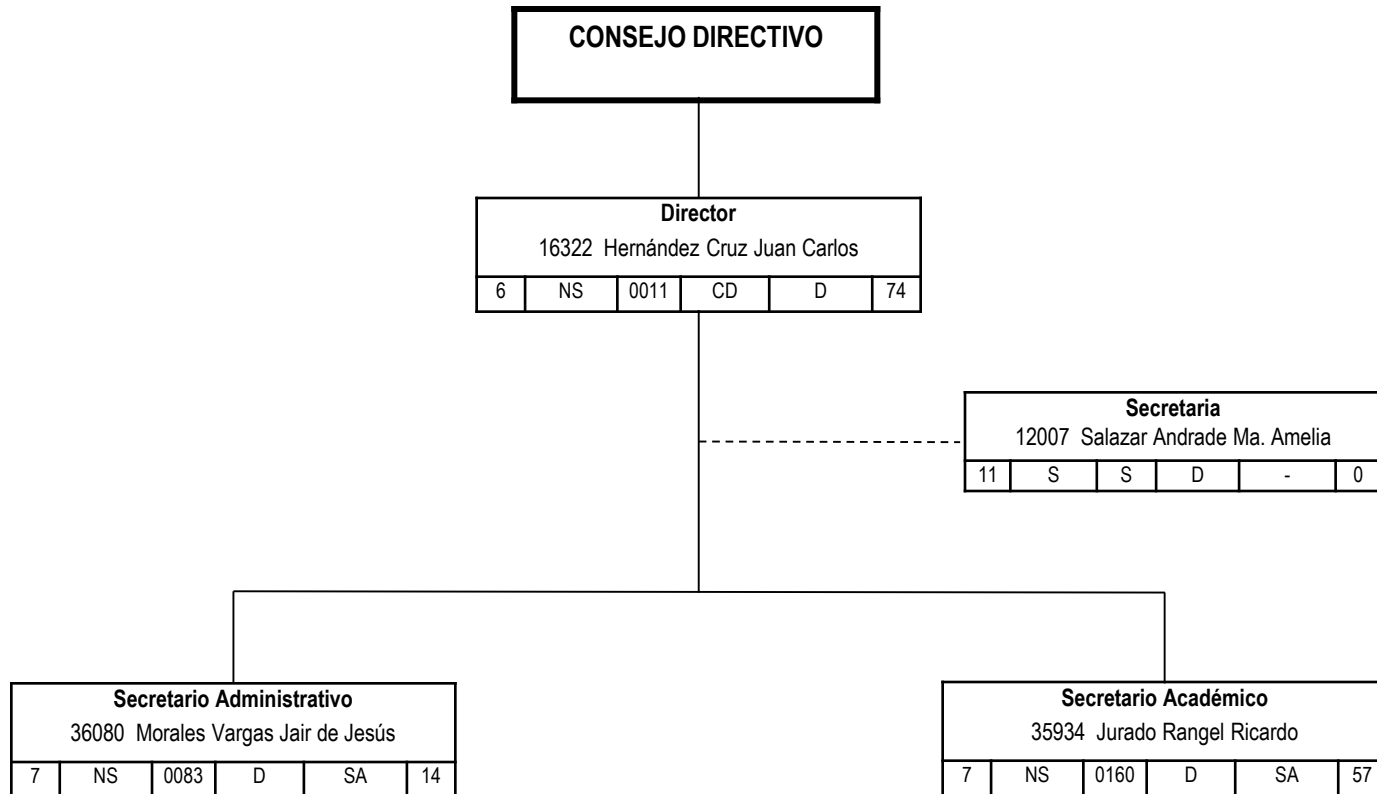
CONSEJO DIRECTIVO

Director
16322 Hernández Cruz Juan Carlos

| 6 | NS | 0011 | CD | D | 74 |
|---|---|---|---|---|---|

Secretaria
12007 Salazar Andrade Ma. Amelia

| 11 | S | S | D | - | 0 |
|---|---|---|---|---|---|

Secretario Administrativo
36080 Morales Vargas Jair de Jesús

| 7 | NS | 0083 | D | SA | 14 |
|---|---|---|---|---|---|

Secretario Académico
35934 Jurado Rangel Ricardo

| 7 | NS | 0160 | D | SA | 57 |
|---|---|---|---|---|---|